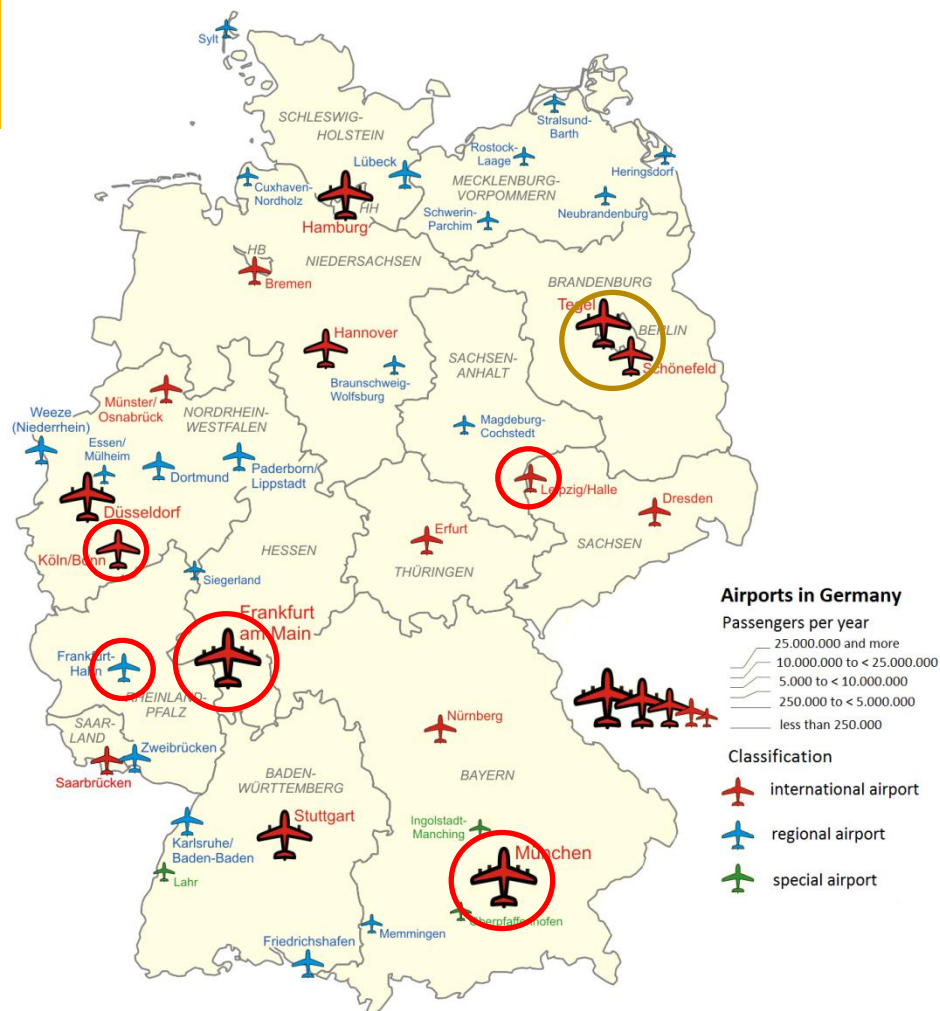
Sylt

SCHLESWIG-HOLSTEIN

Lübeck

Stralsund-Barth

Rostock-Laage

Heringsdorf

MECKLENBURG-VORPOMMERN

Cuxhaven-Nordholz

HH

Hamburg

Schwerin-Parchim

Neubrandenburg

HB

Bremen

NIEDERSACHSEN

BRANDENBURG

Tegel

BERLIN

Schönefeld

Hannover

SACHSEN-ANHALT

Braunschweig-Wolfsburg

Münster/Osnabrück

NORDRHEIN-WESTFALEN

Weeze (Niederrhein)

Essen/Mülheim

Magdeburg-Cochstedt

Dortmund

Paderborn/Lippstadt

Leipzig/Halle

Dresden

Düsseldorf

Erfurt

SACHSEN

Köln/Bonn

HESSEN

THÜRINGEN

Siegerland

Frankfurt am Main

Airports in Germany

Passengers per year

25.000.000 and more

10.000.000 to < 25.000.000

5.000 to < 10.000.000

250.000 to < 5.000.000

less than 250.000

Frankfurt-Hahn

RHEINLAND-PFALZ

Nürnberg

SAAR-LAND

Zweibrücken

Saarbrücken

BAYERN

Classification

international airport

BADEN-WÜRTTEMBERG

Stuttgart

Ingolstadt-Manching

regional airport

Karlsruhe/Baden-Baden

München

special airport

Lahr

Oberpfaffenhofen

Memmingen

Friedrichshafen